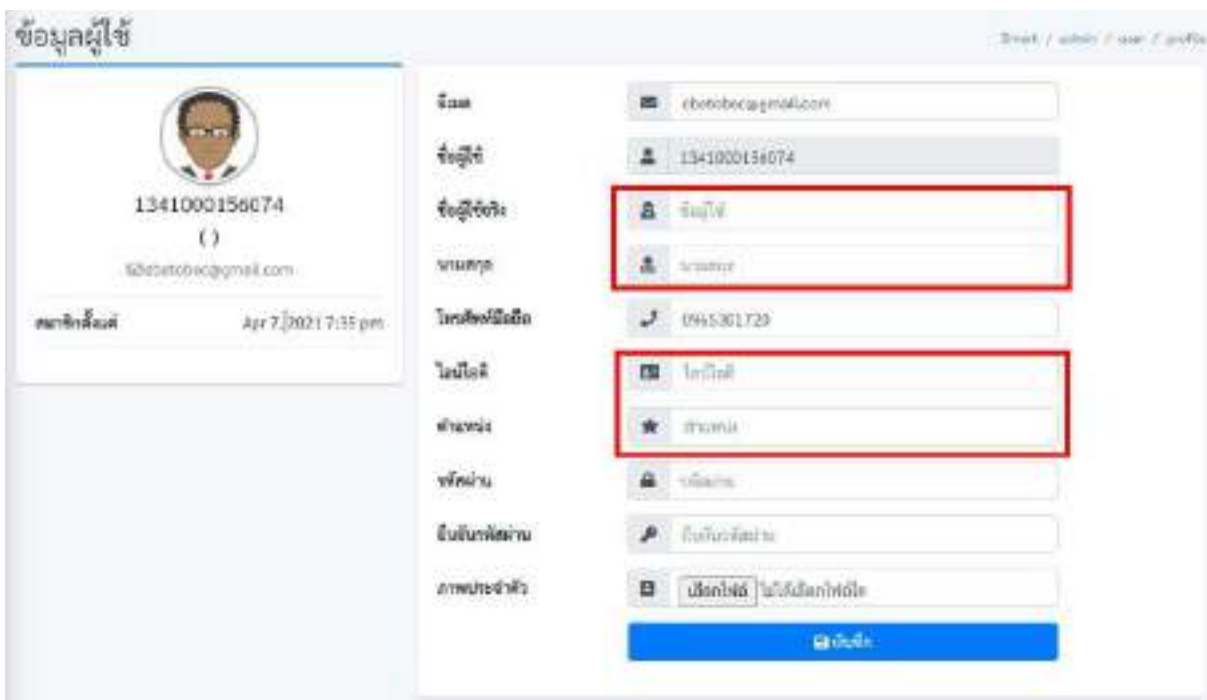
ข้อมูลผู้ใช้

Smart / admin / user / profile

1341000156074

()

62bebobec@gmail.com

สมาชิกตั้งแต่ Apr 7 2021 7:35 pm

อีเมล

cbebobec@gmail.com

ชื่อผู้ใช้

1341000156074

ชื่อผู้ใช้จริง

ชื่อผู้ใช้

นามสกุล

นามสกุล

โทรศัพท์มือถือ

0965301720

ไอดีไลน์

ไอดีไลน์

ตำแหน่ง

ตำแหน่ง

รหัสผ่าน

รหัสผ่าน

ยืนยันรหัสผ่าน

ยืนยันรหัสผ่าน

ภาพประจำตัว

เลือกไฟล์ ไม่ได้เลือกไฟล์ใด

บันทึก